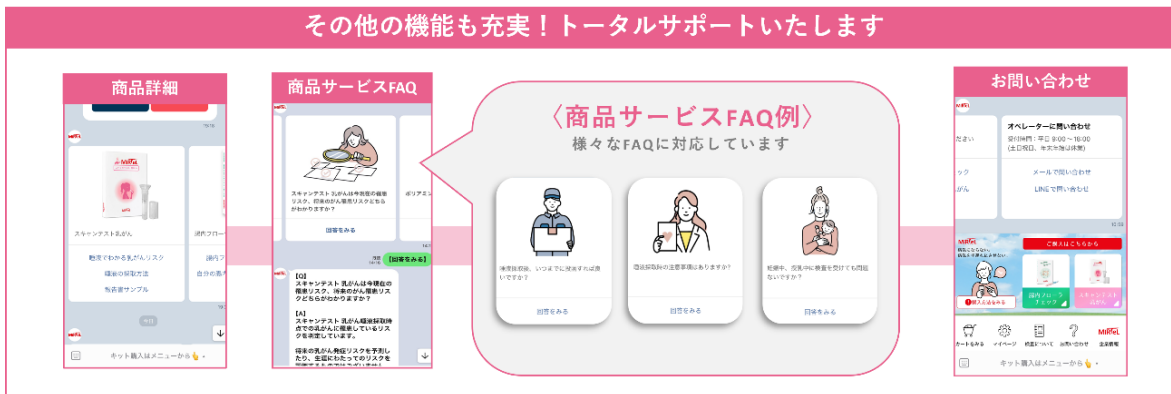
その他の機能も充実！トータルサポートいたします

商品詳細

MIRTeL

スキャンテスト乳がん

郵便フロー

簡単でわかる乳がんリスク

自分の

検査の採取方法

気になる

有害度サンプル

キット購入はメニューから

商品サービスFAQ

スキャンテスト 乳がんは今現在の罹患リスク、将来のがん罹患リスクどちらがわかりますか？

ポリアミン

回答をみる

[回答をみる]

【Q】
スキャンテスト 乳がんは今現在の罹患リスク、将来のがん罹患リスクどちらがわかりますか？

【A】
スキャンテスト 乳がん検査採取時点での乳がんに罹患しているリスクを検査しています。

将来の乳がん発症リスクを予測したり、生涯にわたってのリスクを

キット購入はメニューから

〈商品サービスFAQ例〉
様々なFAQに対応しています

検査採取後、いつまでに発送すれば良いですか？

回答をみる

尿採取時の注意事項はありますか？

回答をみる

妊娠中、授乳中に検査を受けても問題ないですか？

回答をみる

お問い合わせ

MIRTeL

ださい

オペレーターに問い合わせ
受付時間：平日 9:00～18:00
(土日祝日、年末年始は休業)

メールで問い合わせ

LINEで問い合わせ

MIRTeL

ご購入はこちらから

郵便フローチェック

スキャンテスト 乳がん

カートをみる

マイページ

検査について

お問い合わせ

MIRTeL
企業情報

キット購入はメニューから